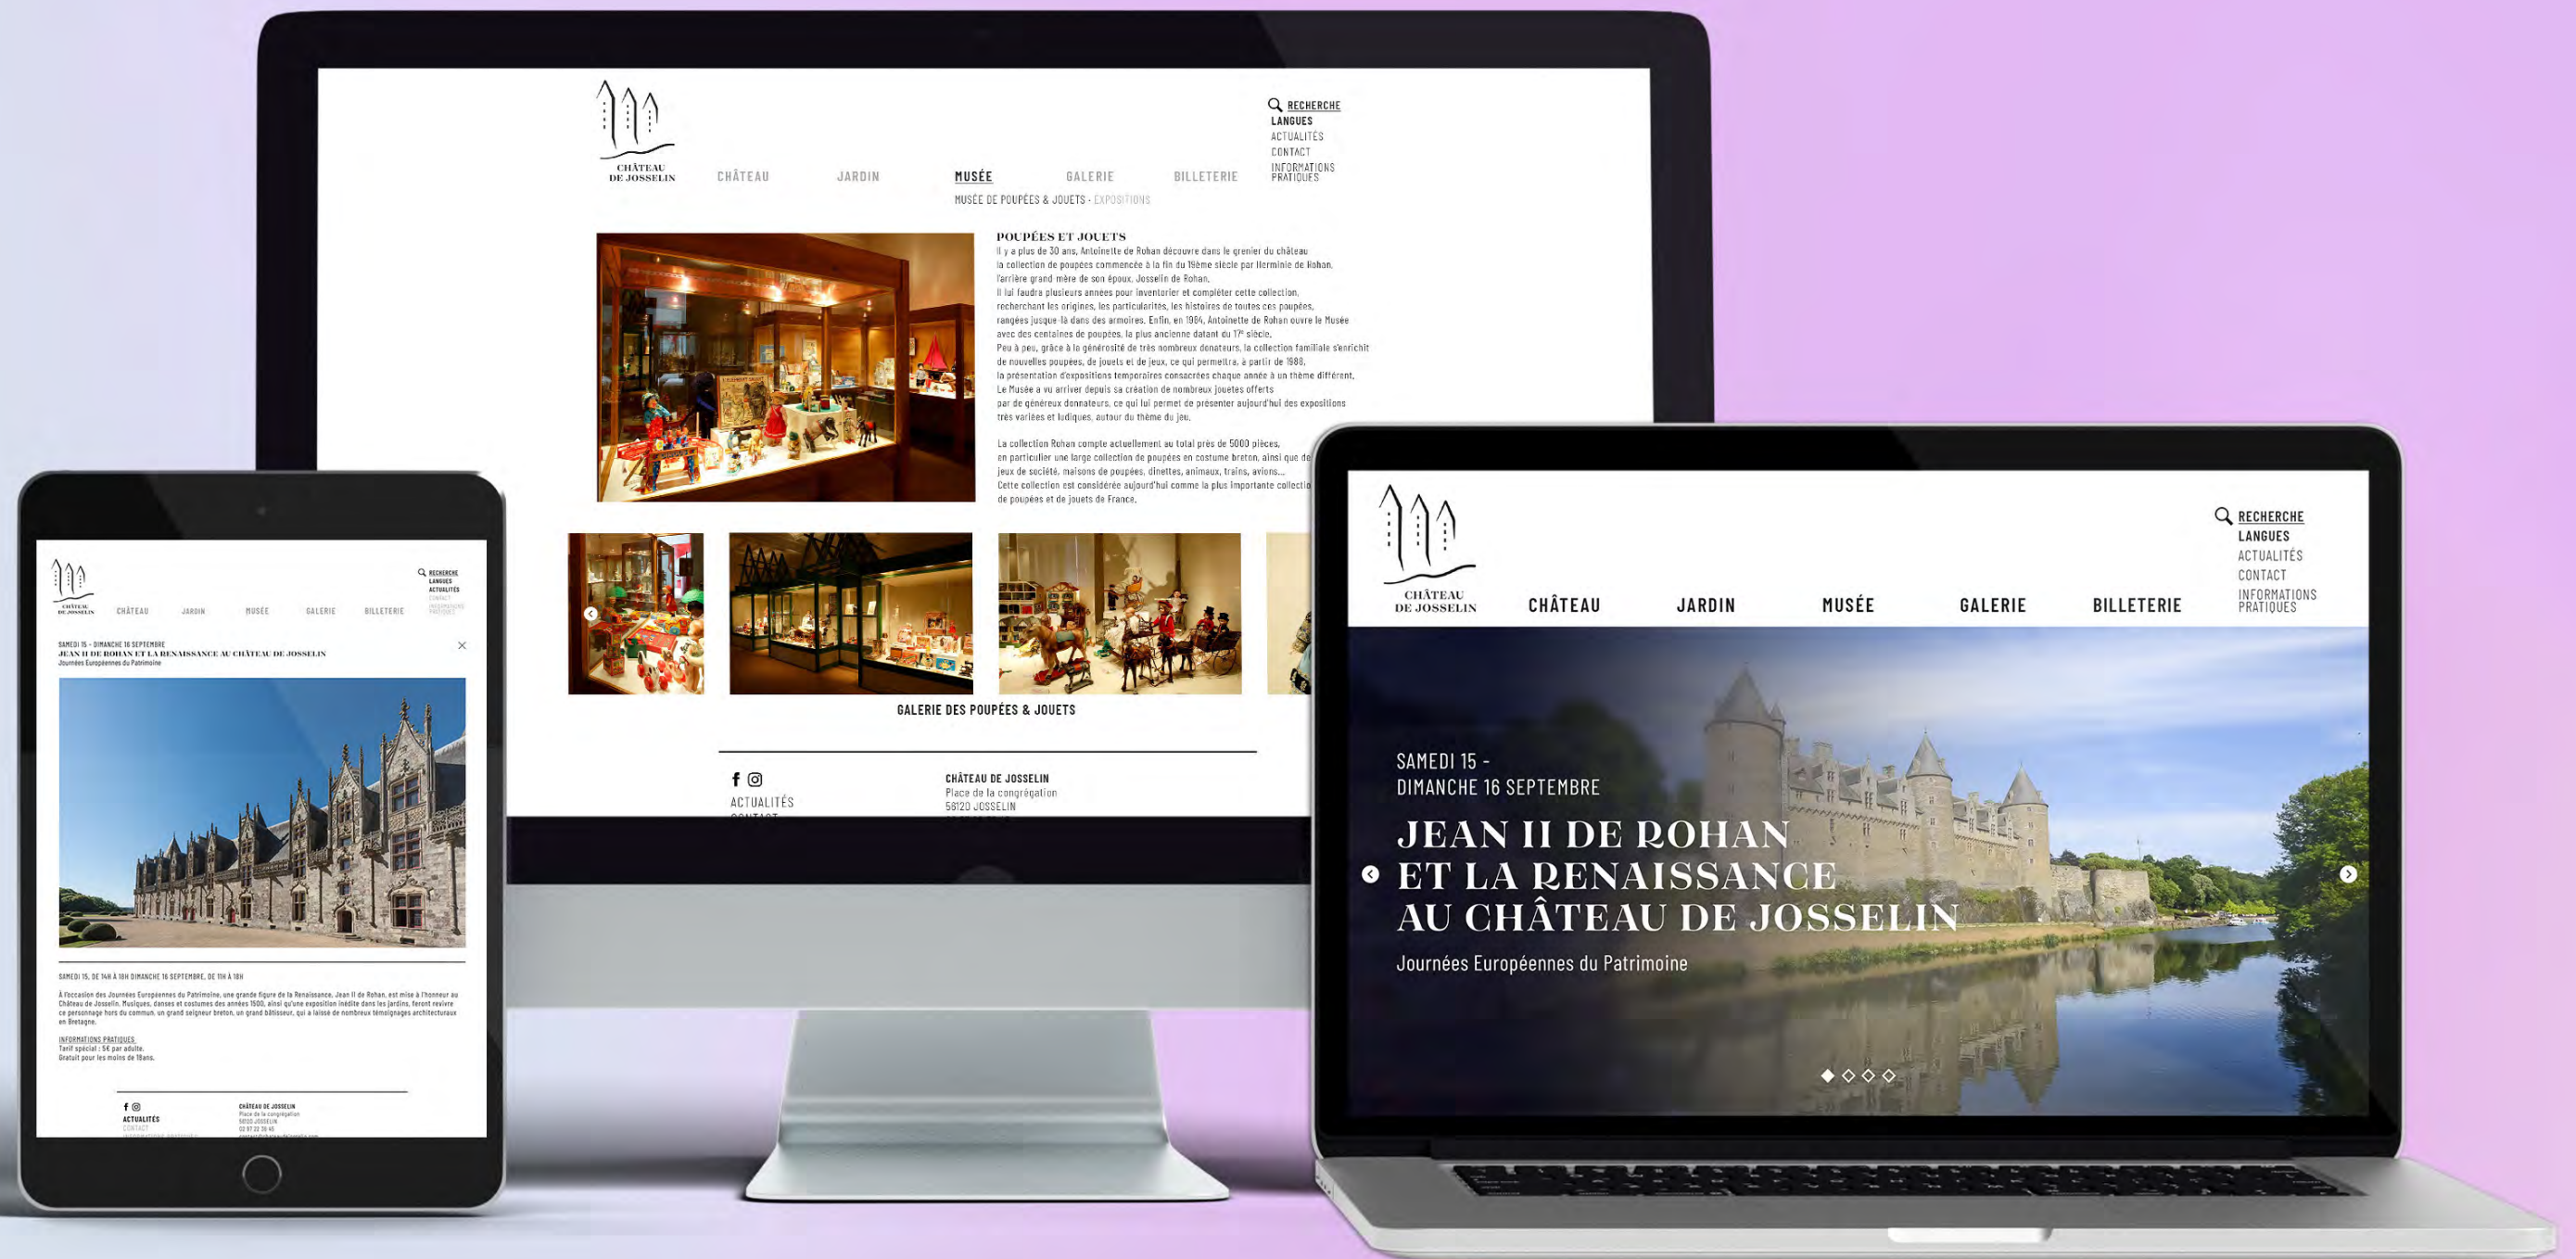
CHÂTEAU DE JOSSELIN

CHÂTEAU JARDIN MUSÉE GALERIE BILLETERIE

RECHERCHE
LANGUES
ACTUALITÉS
CONTACT
INFORMATIONS PRATIQUES

MUSÉE DE POUPÉES & JOUETS - EXPOSITIONS

POUPÉES ET JOUETS

Il y a plus de 30 ans, Antoinette de Rohan découvre dans le grenier du château la collection de poupées commencée à la fin du 19ème siècle par Herminie de Rohan, l'arrière grand mère de son époux, Josselin de Rohan.
Il lui faudra plusieurs années pour inventorier et compléter cette collection, recherchant les origines, les particularités, les histoires de toutes ces poupées, rangées jusque-là dans des armoires. Enfin, en 1984, Antoinette de Rohan ouvre le Musée avec des centaines de poupées, la plus ancienne datant du 17e siècle.
Peu à peu, grâce à la générosité de très nombreux donateurs, la collection familiale s'enrichit de nouvelles poupées, de jouets et de jeux, ce qui permettra, à partir de 1988, la présentation d'expositions temporaires consacrées chaque année à un thème différent.
Le Musée a vu arriver depuis sa création de nombreux jouets offerts par de généreux donateurs, ce qui lui permet de présenter aujourd'hui des expositions très variées et ludiques, autour du thème du jeu.

La collection Rohan compte actuellement au total près de 5000 pièces, en particulier une large collection de poupées en costume breton, ainsi que de jeux de société, maisons de poupées, dînettes, animaux, trains, avions...
Cette collection est considérée aujourd'hui comme la plus importante collectio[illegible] de poupées et de jouets de France.

GALERIE DES POUPÉES & JOUETS

ACTUALITÉS
CONTACT

CHÂTEAU DE JOSSELIN
Place de la congrégation
56120 JOSSELIN

SAMEDI 15 - DIMANCHE 16 SEPTEMBRE
JEAN II DE ROHAN ET LA RENAISSANCE AU CHÂTEAU DE JOSSELIN
Journées Européennes du Patrimoine

SAMEDI 15, DE 14H À 18H DIMANCHE 16 SEPTEMBRE, DE 11H À 18H

À l'occasion des Journées Européennes du Patrimoine, une grande figure de la Renaissance, Jean II de Rohan, est mise à l'honneur au Château de Josselin. Musiques, danses et costumes des années 1500, ainsi qu'une exposition inédite dans les jardins, feront revivre ce personnage hors du commun, un grand seigneur breton, un grand bâtisseur, qui a laissé de nombreux témoignages architecturaux en Bretagne.

INFORMATIONS PRATIQUES
Tarif spécial : 5€ par adulte.
Gratuit pour les moins de 18ans.

ACTUALITÉS
CONTACT
INFORMATIONS PRATIQUES

CHÂTEAU DE JOSSELIN
Place de la congrégation
56120 JOSSELIN
02 97 22 36 45

CHÂTEAU DE JOSSELIN

CHÂTEAU JARDIN MUSÉE GALERIE BILLETERIE

RECHERCHE
LANGUES
ACTUALITÉS
CONTACT
INFORMATIONS PRATIQUES

SAMEDI 15 -
DIMANCHE 16 SEPTEMBRE
JEAN II DE ROHAN
ET LA RENAISSANCE
AU CHÂTEAU DE JOSSELIN
Journées Européennes du Patrimoine